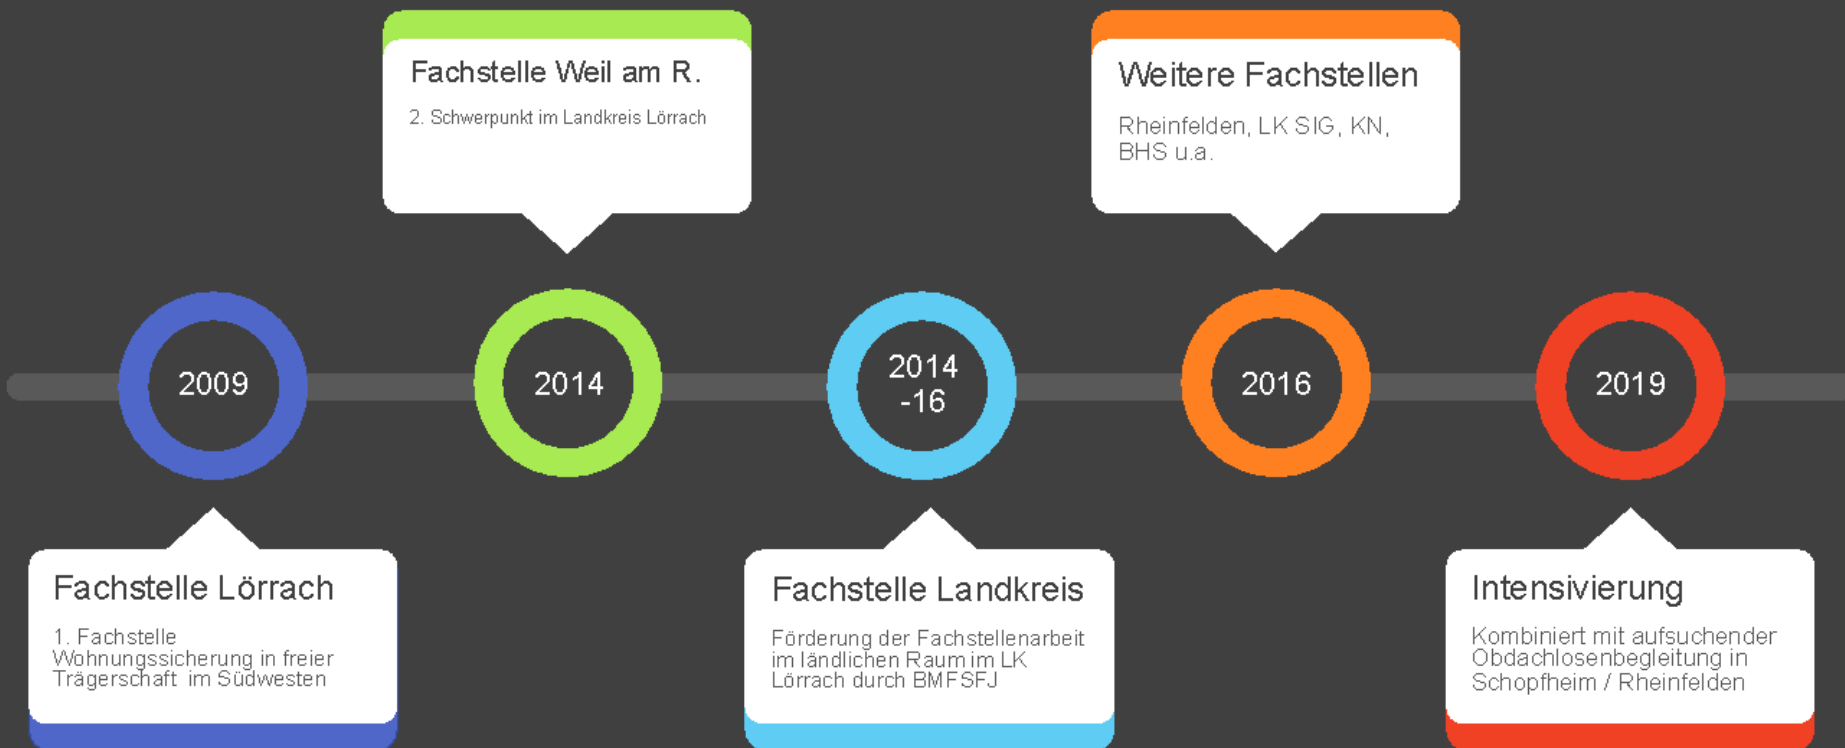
Fachstelle Weil am R.

2. Schwerpunkt im Landkreis Lörrach

Weitere Fachstellen

Rheinfelden, LK SIG, KN, BHS u.a.

2009

2014

2014 -16

2016

2019

Fachstelle Lörrach

1. Fachstelle Wohnungssicherung in freier Trägerschaft im Südwesten

Fachstelle Landkreis

Förderung der Fachstellenarbeit im ländlichen Raum im LK Lörrach durch BMFSFJ

Intensivierung

Kombiniert mit aufsuchender Obdachlosenbegleitung in Schopfheim / Rheinfelden